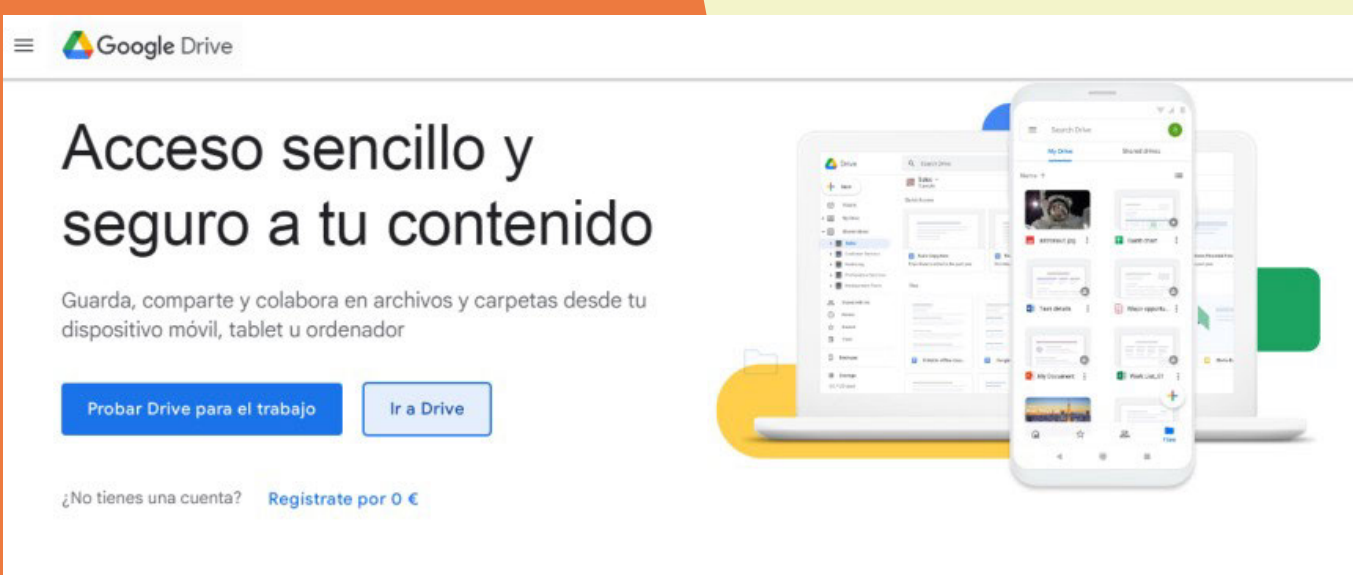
Google Drive

Acceso sencillo y seguro a tu contenido

Guarda, comparte y colabora en archivos y carpetas desde tu dispositivo móvil, tablet u ordenador

Probar Drive para el trabajo

Ir a Drive

¿No tienes una cuenta? Registrate por 0 €

Search Drive
My Drive
Shared drives
Name
astronaut.jpg
Gantt chart
Task details
Major opportu...
My Document
Work_List_01
Drive
Search Drive
New
Sales
Quick Access
Files